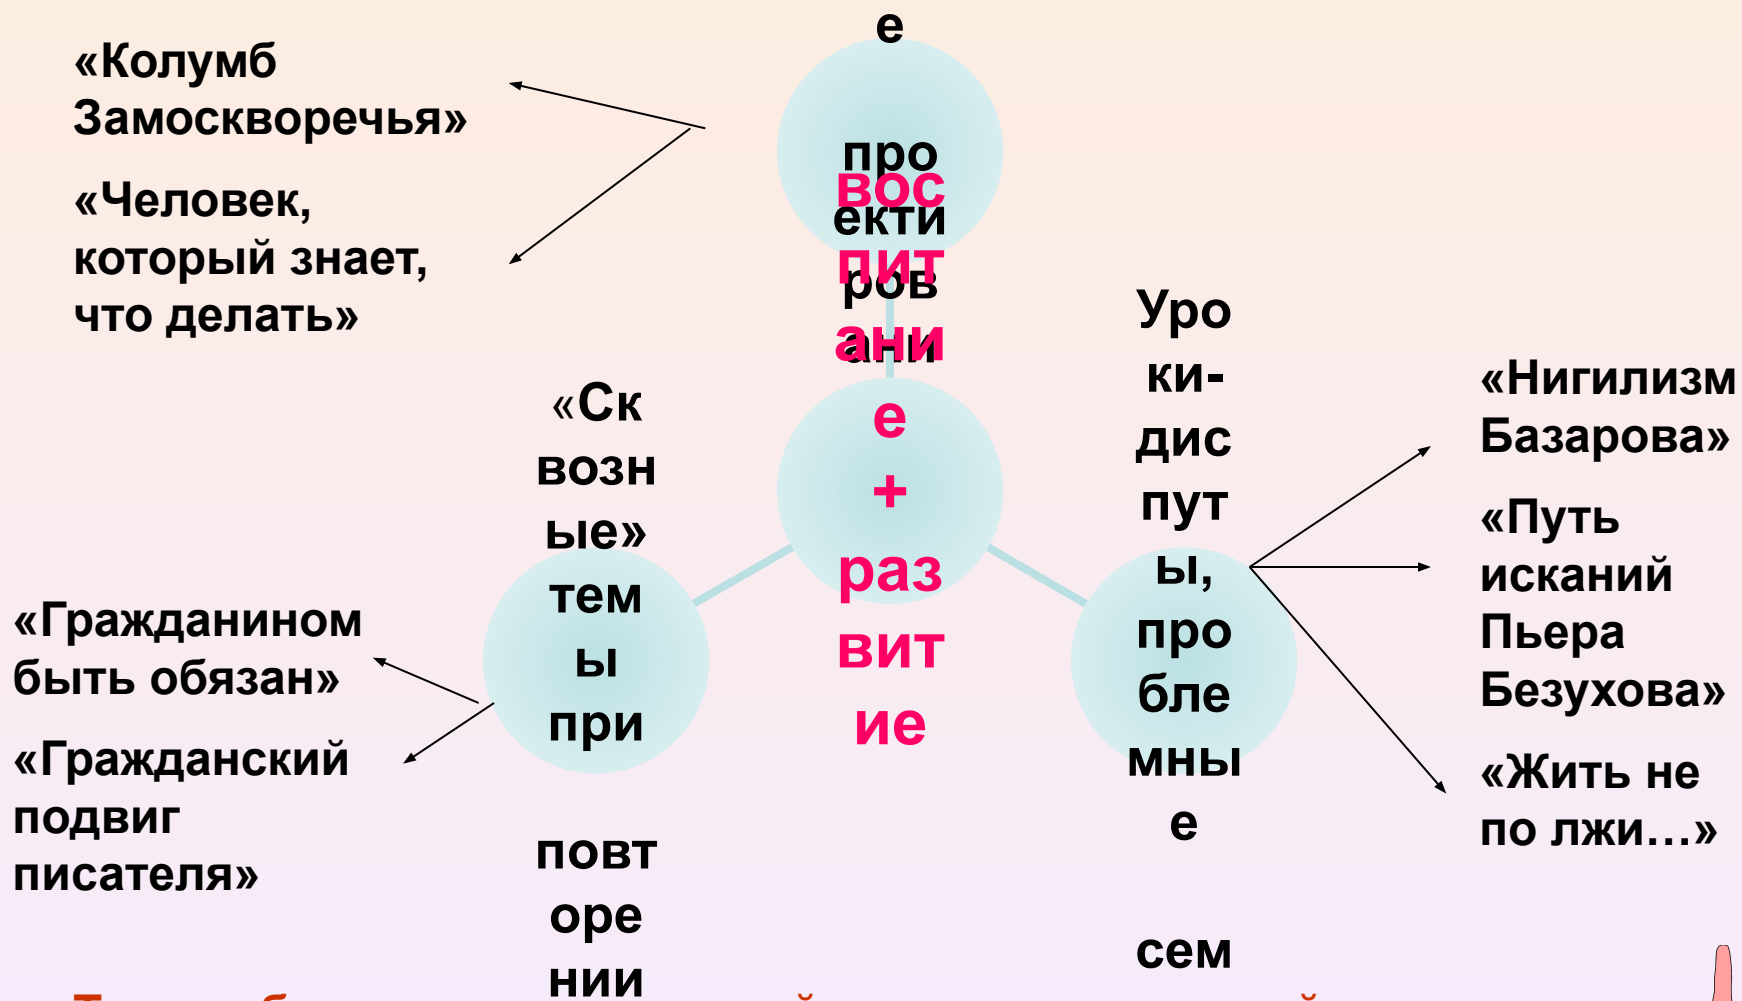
«Колумб Замоскворечья»

«Человек, который знает, что делать»

е

про екти ров ани

вос пит ани е + раз вит ие

«Ск возн ые» тем ы при повт оре нии

«Гражданином быть обязан»

«Гражданский подвиг писателя»

Уро ки-дис пут ы, про бле мны е сем

«Нигилизм Базарова»

«Путь исканий Пьера Безухова»

«Жить не по лжи…»

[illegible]